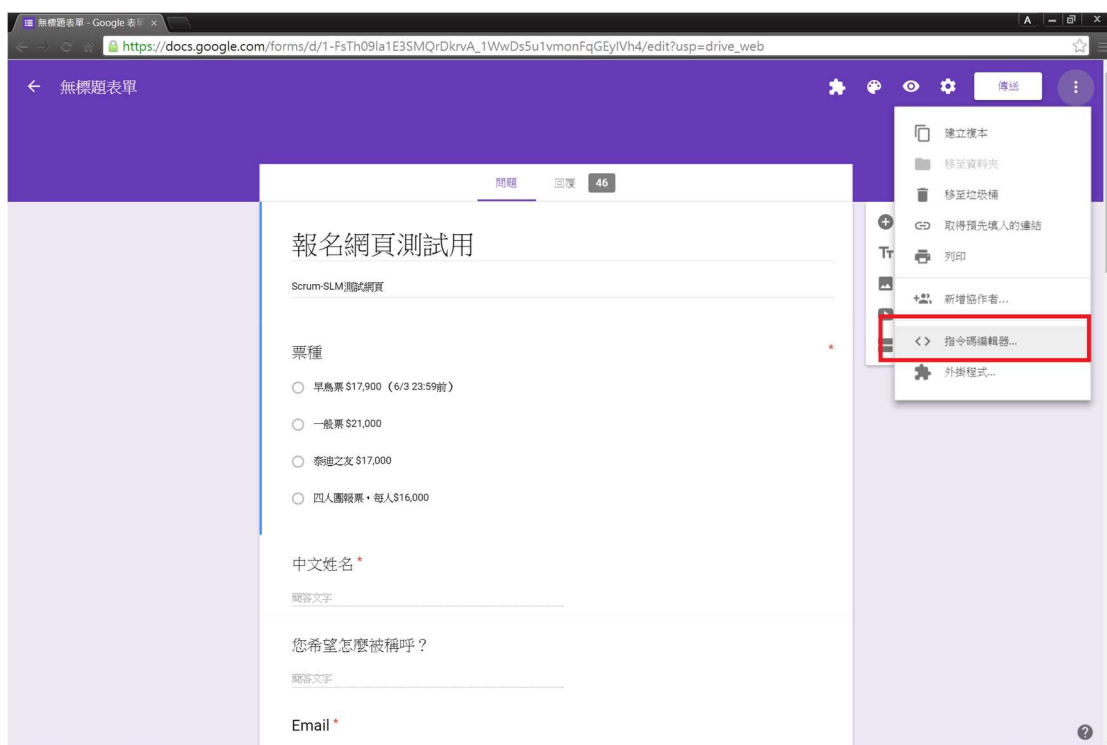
無標題表單 - Google 表單 ×

A

https://docs.google.com/forms/d/1-FsTh09la1E3SMQrDkrvA_1WwDs5u1vmonFqGEyIVh4/edit?usp=drive_web

← 無標題表單

傳送

問題 回覆 46

報名網頁測試用

Scrum-SLM測試網頁

票種 *

早鳥票 $17,900（6/3 23:59前）

一般票 $21,000

泰迪之友 $17,000

四人團報票，每人$16,000

中文姓名 *

簡答文字

您希望怎麼被稱呼？

簡答文字

Email *

建立複本

移至資料夾

移至垃圾桶

取得預先填入的連結

列印

新增協作者...

指令碼編輯器...

外掛程式...

Tт

?